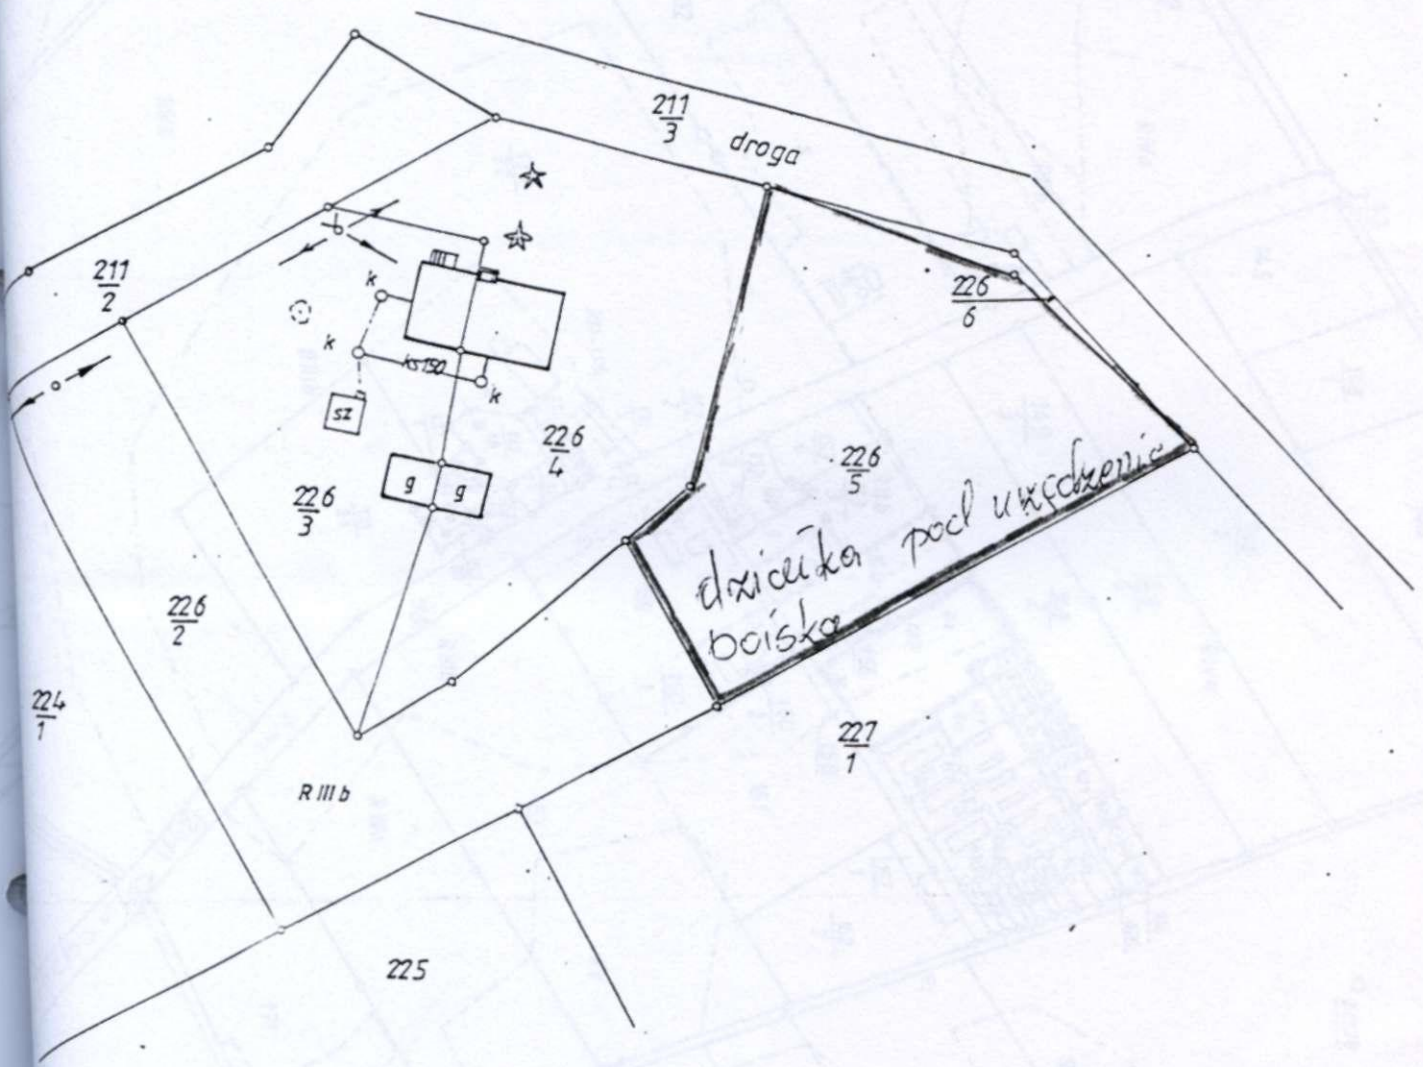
$\frac{211}{3}$ droga

$\frac{211}{2}$

$\frac{226}{6}$

k

k

ks150

k

sz

$\frac{226}{4}$

$\frac{226}{5}$

g g

$\frac{226}{3}$

działka pod urządzenie boiska

$\frac{226}{2}$

$\frac{224}{1}$

$\frac{227}{1}$

R III b

225